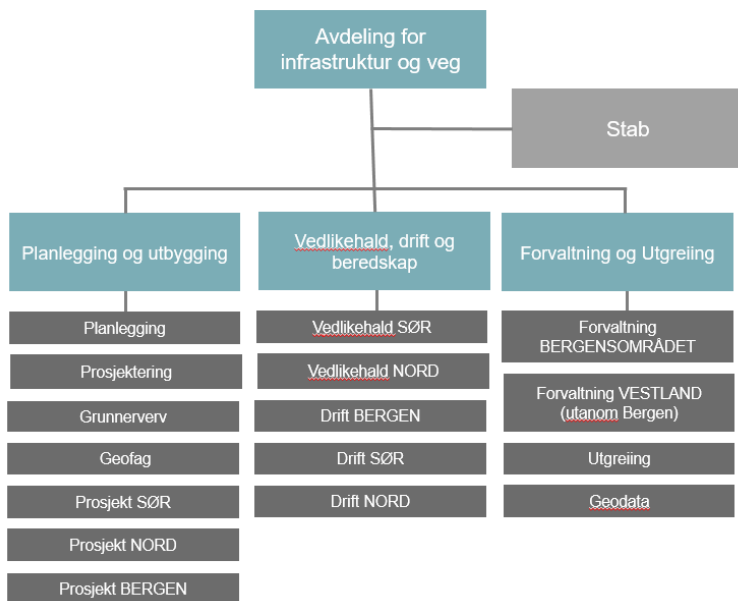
Avdeling for infrastruktur og veg

Stab

Planlegging og utbygging

Planlegging

Prosjektering

Grunnerverv

Geofag

Prosjekt SØR

Prosjekt NORD

Prosjekt BERGEN

Vedlikehald, drift og beredskap

Vedlikehald SØR

Vedlikehald NORD

Drift BERGEN

Drift SØR

Drift NORD

Forvaltning og Utgreiing

Forvaltning BERGENSOMRÅDET

Forvaltning VESTLAND (utanom Bergen)

Utgreiing

Geodata